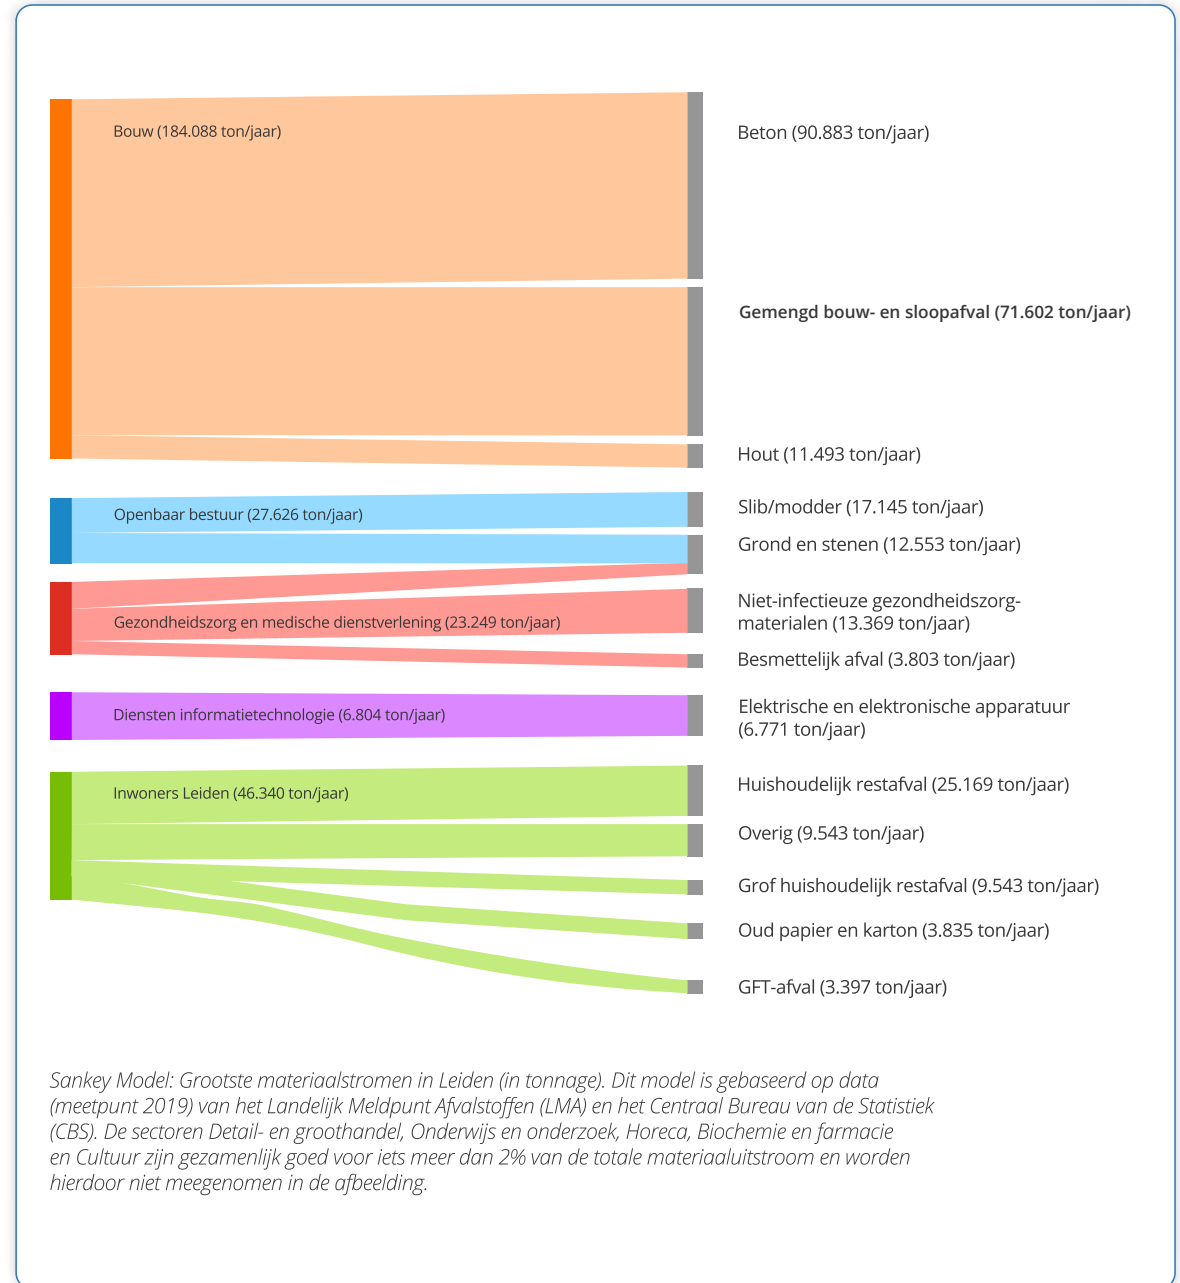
Bouw (184.088 ton/jaar)

Openbaar bestuur (27.626 ton/jaar)

Gezondheidszorg en medische dienstverlening (23.249 ton/jaar)

Diensten informatietechnologie (6.804 ton/jaar)

Inwoners Leiden (46.340 ton/jaar)

Beton (90.883 ton/jaar)

Gemengd bouw- en sloopafval (71.602 ton/jaar)

Hout (11.493 ton/jaar)

Slib/modder (17.145 ton/jaar)

Grond en stenen (12.553 ton/jaar)

Niet-infectieuze gezondheidszorgmaterialen (13.369 ton/jaar)

Besmettelijk afval (3.803 ton/jaar)

Elektrische en elektronische apparatuur (6.771 ton/jaar)

Huishoudelijk restafval (25.169 ton/jaar)

Overig (9.543 ton/jaar)

Grof huishoudelijk restafval (9.543 ton/jaar)

Oud papier en karton (3.835 ton/jaar)

GFT-afval (3.397 ton/jaar)

Sankey Model: Grootste materiaalstromen in Leiden (in tonnage). Dit model is gebaseerd op data (meetpunt 2019) van het Landelijk Meldpunt Afvalstoffen (LMA) en het Centraal Bureau van de Statistiek (CBS). De sectoren Detail- en groothandel, Onderwijs en onderzoek, Horeca, Biochemie en farmacie en Cultuur zijn gezamenlijk goed voor iets meer dan 2% van de totale materiaaluitstroom en worden hierdoor niet meegenomen in de afbeelding.